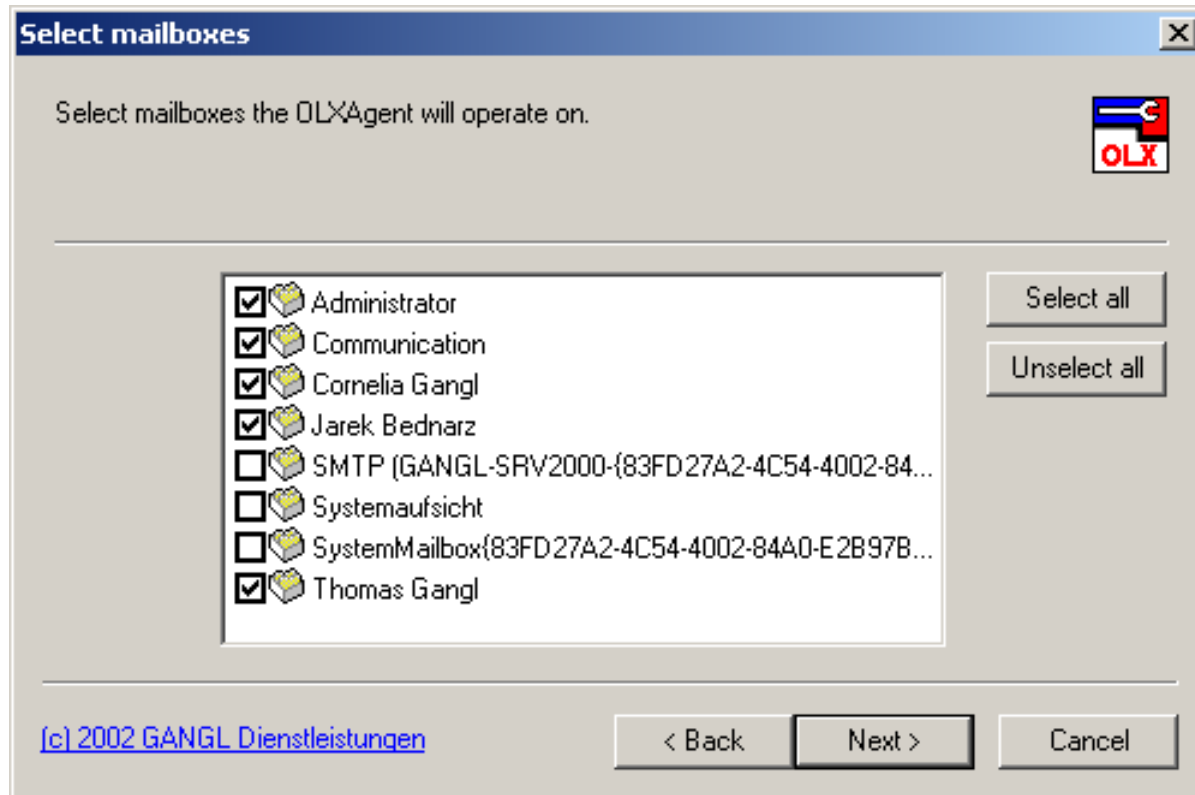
Select mailboxes

Select mailboxes the OLXAgent will operate on.

OLX

Administrator
Communication
Cornelia Gangl
Jarek Bednarz
SMTP (GANGL-SRV2000-{83FD27A2-4C54-4002-84...
Systemaufsicht
SystemMailbox{83FD27A2-4C54-4002-84A0-E2B97B...
Thomas Gangl

Select all

Unselect all

(c) 2002 GANGL Dienstleistungen

< Back

Next >

Cancel